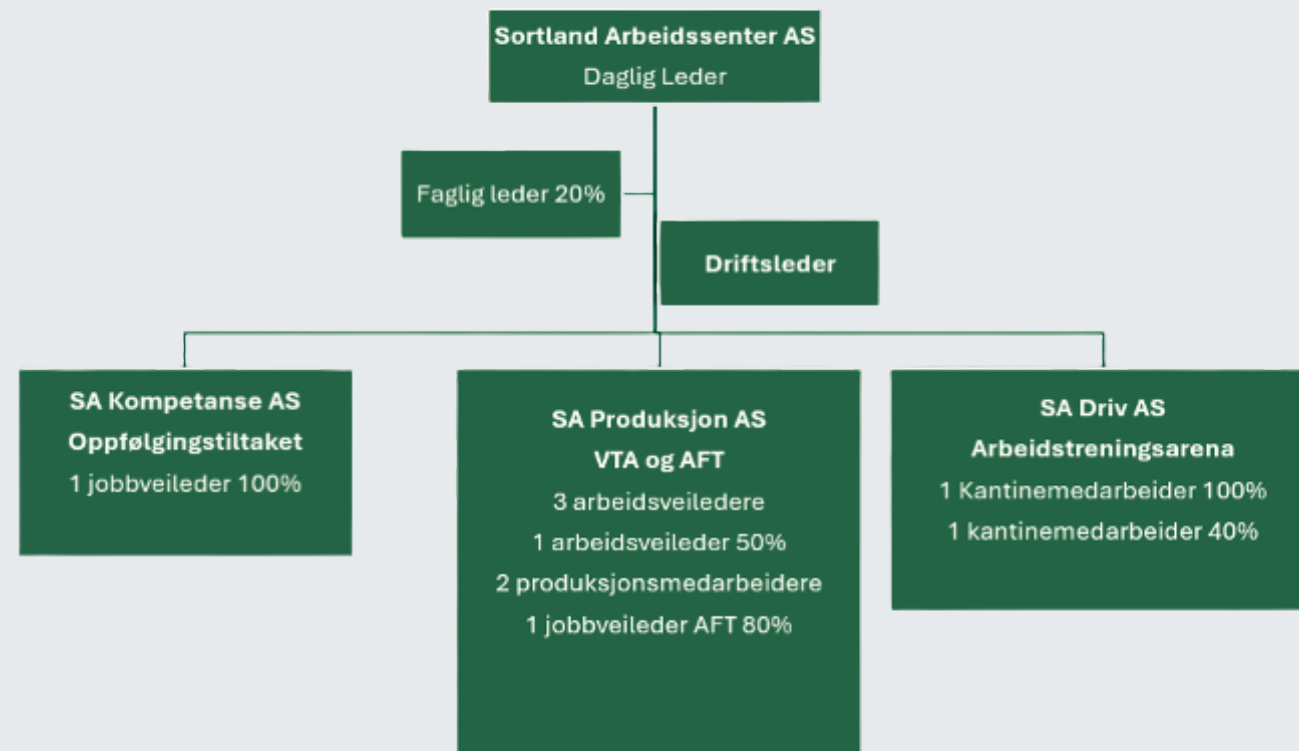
Sortland Arbeidssenter AS
Daglig Leder

Faglig leder 20%

Driftsleder

SA Kompetanse AS
Oppfølgingstiltaket
1 jobbveileder 100%

SA Produksjon AS
VTA og AFT
3 arbeidsveiledere
1 arbeidsveileder 50%
2 produksjonsmedarbeidere
1 jobbveileder AFT 80%

SA Driv AS
Arbeidstreningsarena
1 Kantinemedarbeider 100%
1 kantinemedarbeider 40%